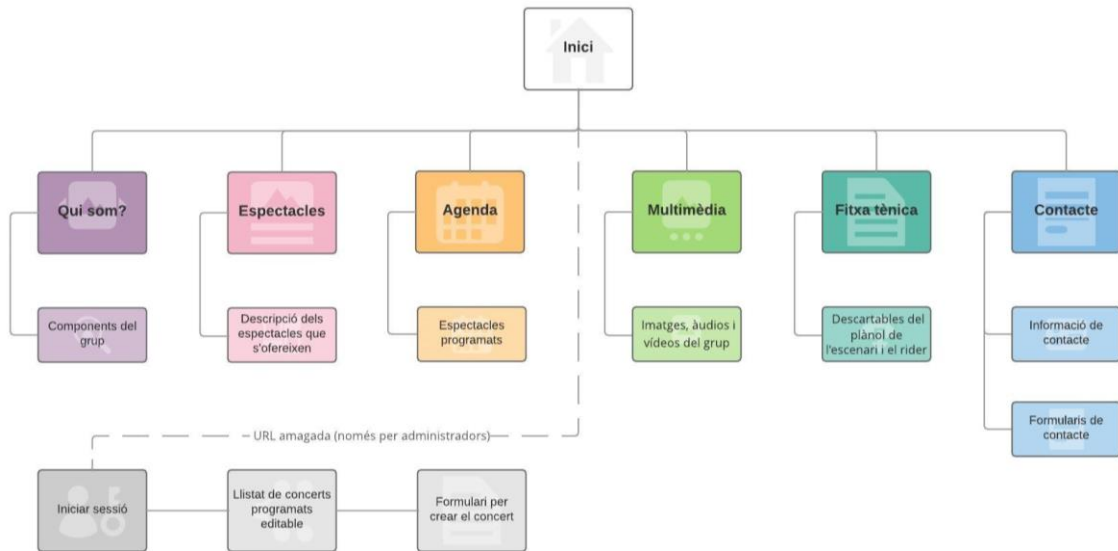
Inici

Qui som?

Components del grup

Espectacles

Descripció dels espectacles que s'ofereixen

Agenda

Espectacles programats

Multimèdia

Imatges, àudios i vídeos del grup

Fitxa tènica

Descartables del plànol de l'escenari i el rider

Contacte

Informació de contacte

Formularis de contacte

URL amagada (només per administradors)

Iniciar sessió

Llistat de concerts programats editable

Formulari per crear el concert